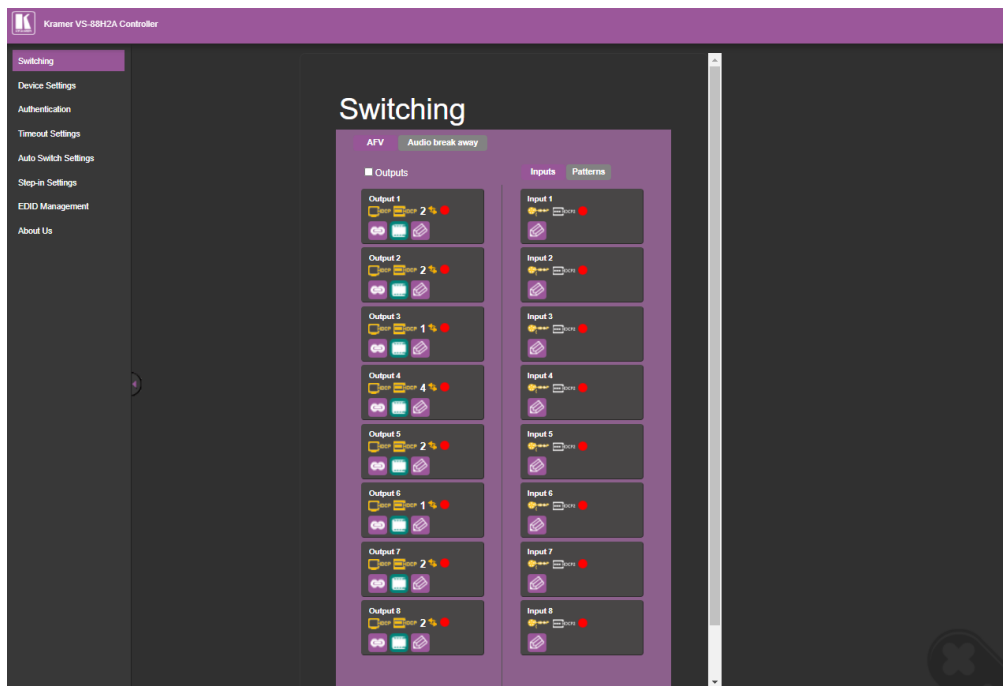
Kramer VS-88H2A Controller

Switching
Device Settings
Authentication
Timeout Settings
Auto Switch Settings
Step-in Settings
EDID Management
About Us

Switching

AFV
Audio break away

Outputs

Inputs
Patterns

Output 1
HDCP HDCP 2

Output 2
HDCP HDCP 2

Output 3
HDCP HDCP 1

Output 4
HDCP HDCP 4

Output 5
HDCP HDCP 2

Output 6
HDCP HDCP 1

Output 7
HDCP HDCP 2

Output 8
HDCP HDCP 2

Input 1
HDCP

Input 2
HDCP

Input 3
HDCP

Input 4
HDCP

Input 5
HDCP

Input 6
HDCP

Input 7
HDCP

Input 8
HDCP